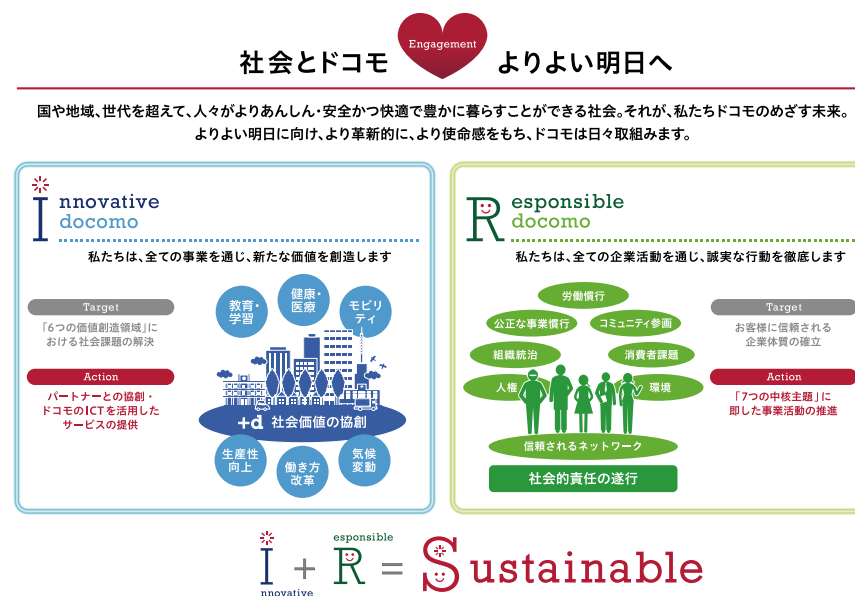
社会とドコモ Engagement よりよい明日へ

国や地域、世代を超えて、人々がよりあんしん・安全かつ快適で豊かに暮らすことができる社会。それが、私たちドコモのめざす未来。よりよい明日に向け、より革新的に、より使命感をもち、ドコモは日々取組みます。

Innovative docomo

私たちは、全ての事業を通じ、新たな価値を創造します

Target

「6つの価値創造領域」における社会課題の解決

Action

パートナーとの協創・ドコモのICTを活用したサービスの提供

教育・学習

健康・医療

モビリティ

+d 社会価値の協創

生産性向上

働き方改革

気候変動

Responsible docomo

私たちは、全ての企業活動を通じ、誠実な行動を徹底します

労働慣行

公正な事業慣行

コミュニティ参画

組織統治

消費者課題

人権

環境

信頼されるネットワーク

社会的責任の遂行

Target

お客様に信頼される企業体質の確立

Action

「7つの中核主題」に即した事業活動の推進

Innovative + Responsible = Sustainable